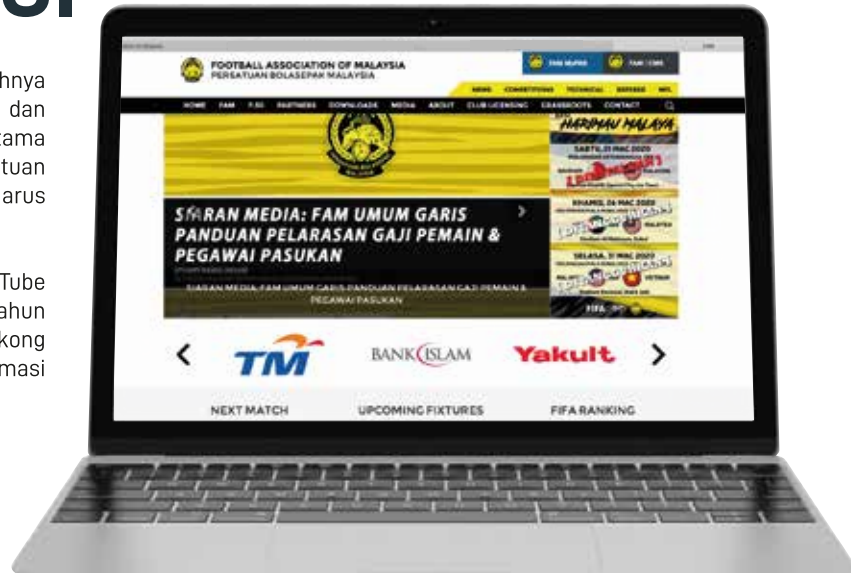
hnya
dan
tama
tuan
arus

Tube
ahun
kong
masi

FOOTBALL ASSOCIATION OF MALAYSIA
PERSATUAN BOLASEPAK MALAYSIA

HOME FAM F.SS PARTNERS DOWNLOADS MEDIA ABOUT CLUB LICENSING GRASSROOTS CONTACT

HARIMAU MALAYA
SABTU, 21 MAC 2020
KHAMIS, 26 MAC 2020
SELASA, 31 MAC 2020

SIARAN MEDIA: FAM UMUM GARIS PANDUAN PELARASAN GAJI PEMAIN & PEGAWAI PASUKAN

SIARAN MEDIA: FAM UMUM GARIS PANDUAN PELARASAN GAJI PEMAIN & PEGAWAI PASUKAN

TM
BANK ISLAM
Yakult

NEXT MATCH
UPCOMING FIXTURES
FIFA RANKING